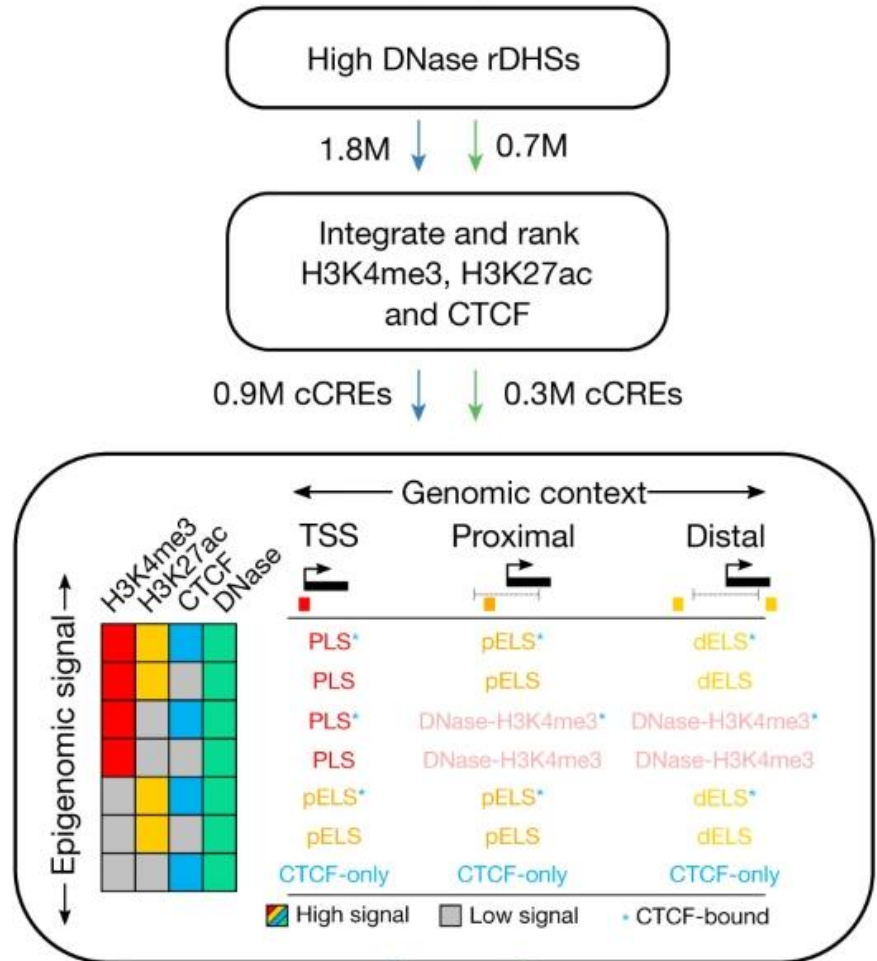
High DNase rDHSs

1.8M 0.7M

Integrate and rank H3K4me3, H3K27ac and CTCF

0.9M cCREs 0.3M cCREs

Genomic context

Epigenomic signal

H3K4me3 H3K27ac CTCF DNase

| TSS | Proximal | Distal |
|---|---|---|
| PLS* | pELS* | dELS* |
| PLS | pELS | dELS |
| PLS* | DNase-H3K4me3* | DNase-H3K4me3* |
| PLS | DNase-H3K4me3 | DNase-H3K4me3 |
| pELS* | pELS* | dELS* |
| pELS | pELS | dELS |
| CTCF-only | CTCF-only | CTCF-only |

High signal Low signal * CTCF-bound